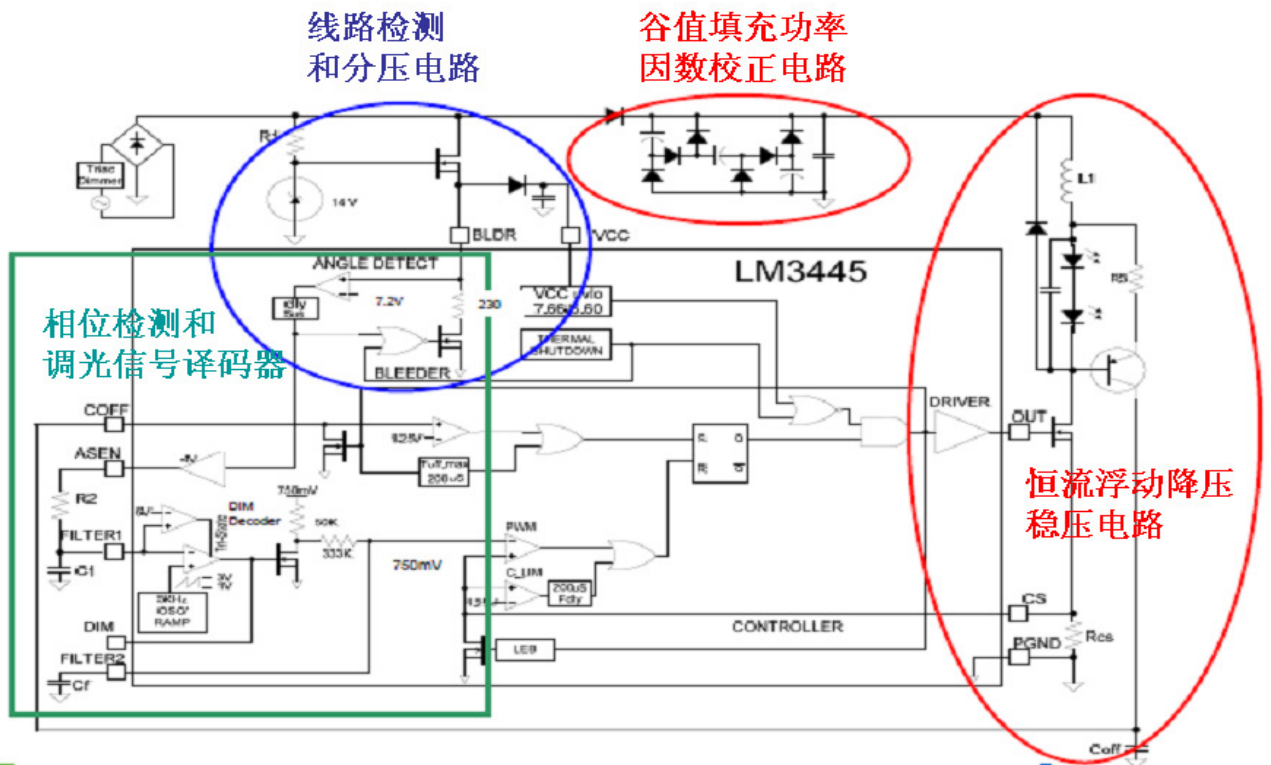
线路检测
和分压电路

谷值填充功率
因数校正电路

Triac Dimmer

R1

14 V

BLDR

VCC

ANGLE DETECT

LM3445

7.2V

230

VCC uvlo 7.6V/6.6V

THERMAL SHUTDOWN

BLEEDER

相位检测和
调光信号译码器

COFF

.625V

Toff_max 200uS

ASEN

-4V

R2

DIM Decoder

750mV

50K

333K

FILTER1

C1

5.6kHz OSC/ RAMP

3V 1V

750mV

PWM

C_LIM

200uS Fdly

1.5V

DIM

LEB

CONTROLLER

FILTER2

Cf

DRIVER

OUT

CS

PGND

Rcs

L1

R3

恒流浮动降压
稳压电路

Coff